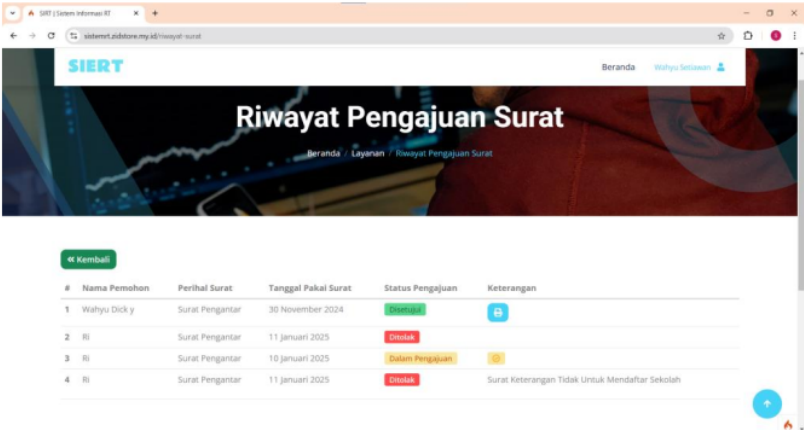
SIRT | Sistem Informasi RT
sistemrt.zidstore.my.id/riwayat-surat

SIERT
Beranda
Wahyu Setiawan

Riwayat Pengajuan Surat
Beranda / Layanan / Riwayat Pengajuan Surat

« Kembali

| # | Nama Pemohon | Perihal Surat | Tanggal Pakai Surat | Status Pengajuan | Keterangan |
|---|---|---|---|---|---|
| 1 | Wahyu Dick y | Surat Pengantar | 30 November 2024 | Disetujui | |
| 2 | Ri | Surat Pengantar | 11 Januari 2025 | Ditolak | |
| 3 | Ri | Surat Pengantar | 10 Januari 2025 | Dalam Pengajuan | |
| 4 | Ri | Surat Pengantar | 11 Januari 2025 | Ditolak | Surat Keterangan Tidak Untuk Mendaftar Sekolah |